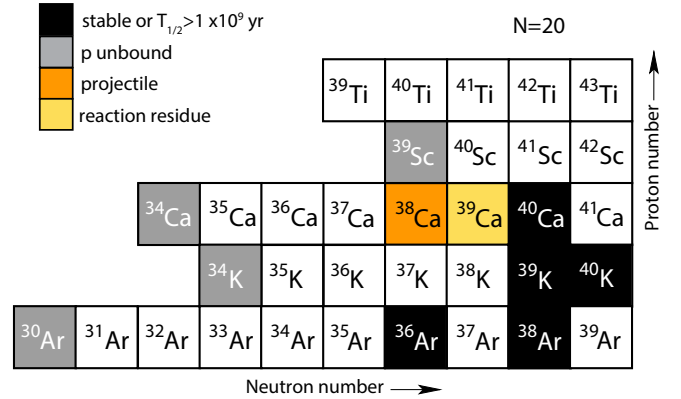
stable or $T_{1/2}$>1 x$10^9$ yr
p unbound
projectile
reaction residue

N=20

| | | | | | $^{39}$Ti | $^{40}$Ti | $^{41}$Ti | $^{42}$Ti | $^{43}$Ti |
|---|---|---|---|---|---|---|---|---|---|
| | | | | | | $^{39}$Sc | $^{40}$Sc | $^{41}$Sc | $^{42}$Sc |
| | | $^{34}$Ca | $^{35}$Ca | $^{36}$Ca | $^{37}$Ca | $^{38}$Ca | $^{39}$Ca | $^{40}$Ca | $^{41}$Ca |
| | | | $^{34}$K | $^{35}$K | $^{36}$K | $^{37}$K | $^{38}$K | $^{39}$K | $^{40}$K |
| $^{30}$Ar | $^{31}$Ar | $^{32}$Ar | $^{33}$Ar | $^{34}$Ar | $^{35}$Ar | $^{36}$Ar | $^{37}$Ar | $^{38}$Ar | $^{39}$Ar |

Proton number
Neutron number